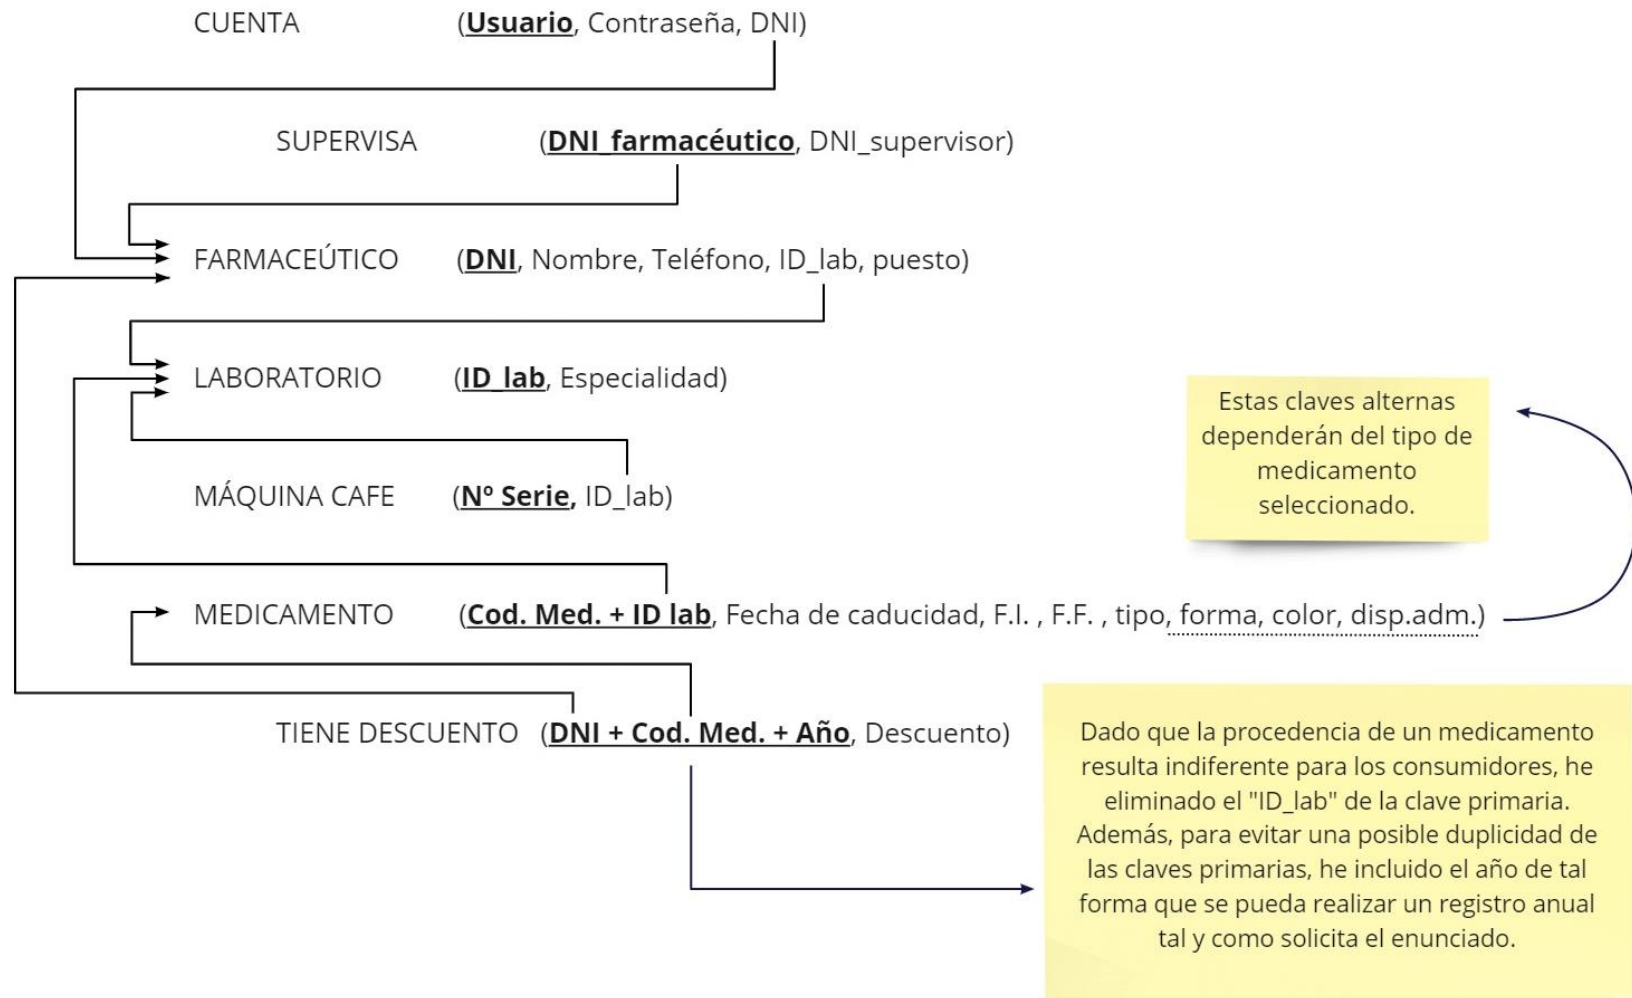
CUENTA (**Usuario**, Contraseña, DNI)

SUPERVISA (**DNI_farmacéutico**, DNI_supervisor)

FARMACEÚTICO (**DNI**, Nombre, Teléfono, ID_lab, puesto)

LABORATORIO (**ID_lab**, Especialidad)

MÁQUINA CAFE (**Nº Serie**, ID_lab)

MEDICAMENTO (**Cod. Med. + ID lab**, Fecha de caducidad, F.I. , F.F. , tipo, forma, color, disp.adm.)

TIENE DESCUENTO (**DNI + Cod. Med. + Año**, Descuento)

Estas claves alternas dependerán del tipo de medicamento seleccionado.

Dado que la procedencia de un medicamento resulta indiferente para los consumidores, he eliminado el "ID_lab" de la clave primaria. Además, para evitar una posible duplicidad de las claves primarias, he incluido el año de tal forma que se pueda realizar un registro anual tal y como solicita el enunciado.